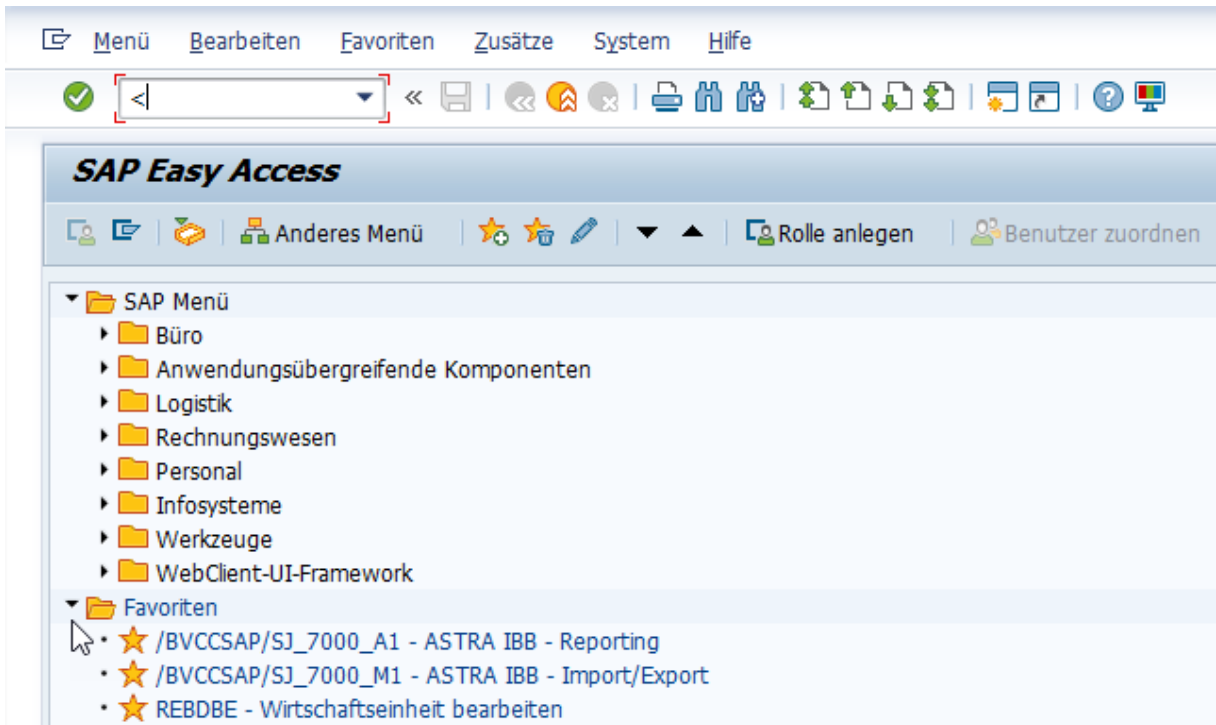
Menü Bearbeiten Favoriten Zusätze System Hilfe

<

SAP Easy Access

Anderes Menü

Rolle anlegen

Benutzer zuordnen

SAP Menü
Büro
Anwendungsübergreifende Komponenten
Logistik
Rechnungswesen
Personal
Infosysteme
Werkzeuge
WebClient-UI-Framework
Favoriten
/BVCCSAP/SJ_7000_A1 - ASTRA IBB - Reporting
/BVCCSAP/SJ_7000_M1 - ASTRA IBB - Import/Export
REBDBE - Wirtschaftseinheit bearbeiten